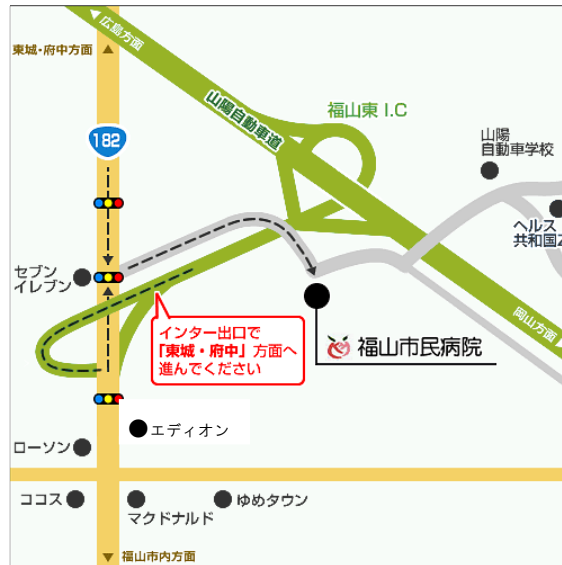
広島方面
東城・府中方面
山陽自動車道
福山東 I.C
182
山陽
自動車学校
ヘルス
共和園
セブン
イレブン
インター出口で
「東城・府中」方面へ
進んでください
福山市民病院
岡山方面
エディオン
ローソン
ココス
マクドナルド
ゆめタウン
福山市内方面